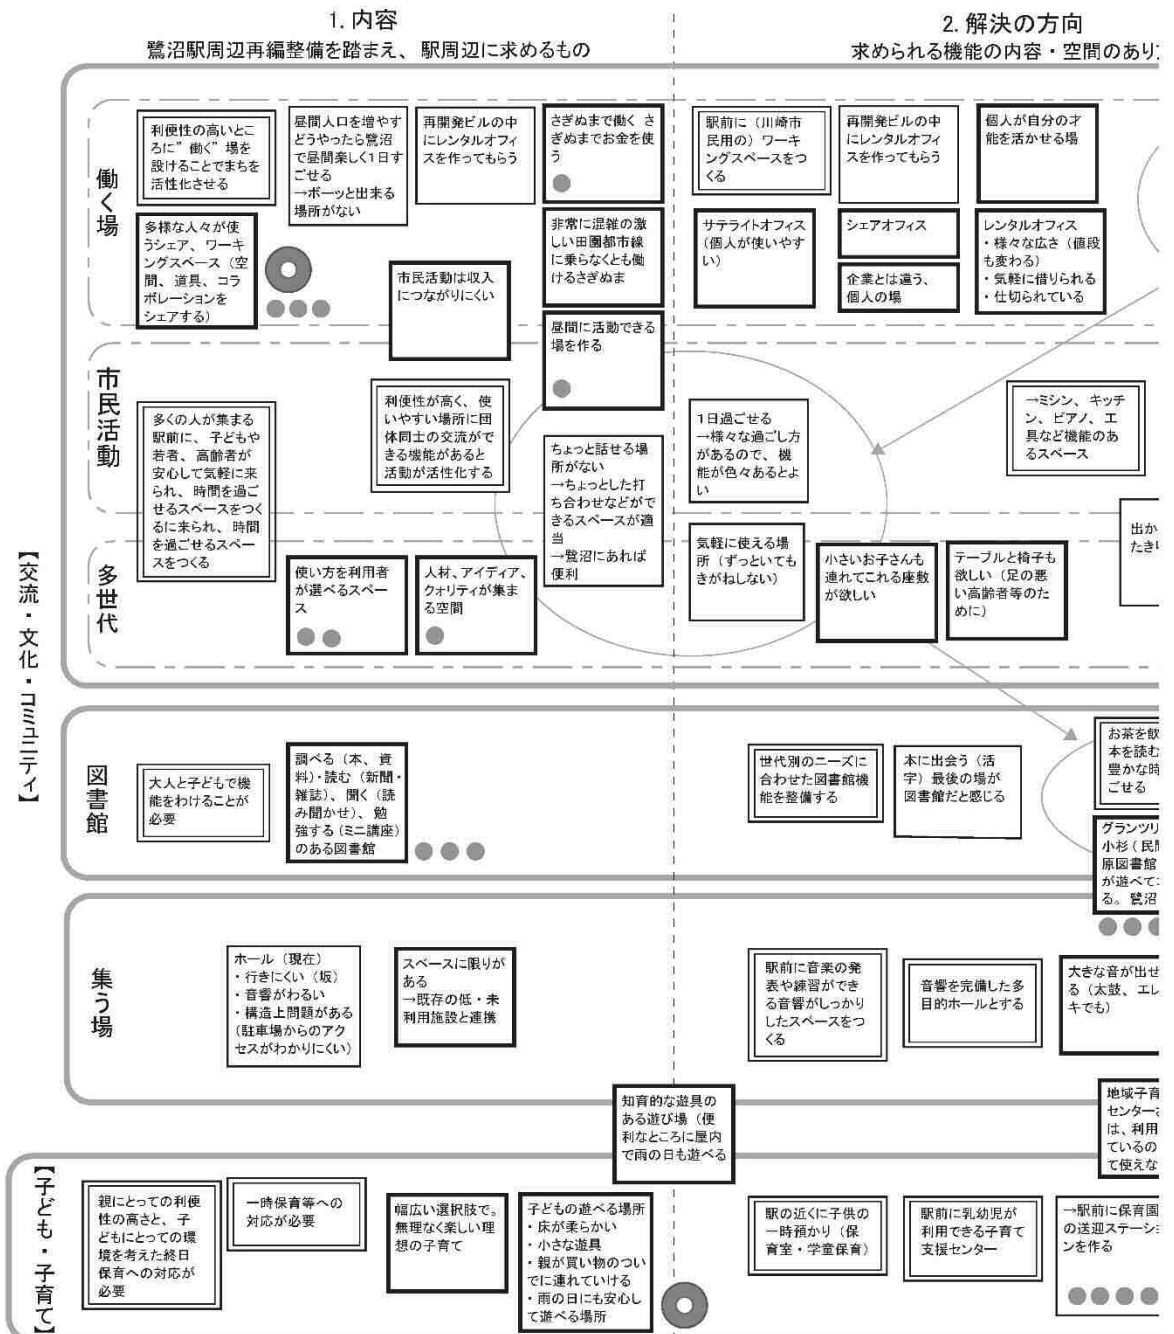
1. 内容
鷺沼駅周辺再編整備を踏まえ、駅周辺に求めるもの

2. 解決の方向
求められる機能の内容・空間のあり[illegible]

働く場

利便性の高いところに"働く"場を設けることでまちを活性化させる

昼間人口を増やすどうやったら鷺沼で昼間楽しく1日すごせる →ボーッと出来る場所がない

再開発ビルの中にレンタルオフィスを作ってもらう

さぎぬまで働く さぎぬまでお金を使う

多様な人々が使うシェア、ワーキングスペース（空間、道具、コラボレーションをシェアする）

市民活動は収入につながりにくい

非常に混雑の激しい田園都市線に乗らなくとも働けるさぎぬま

昼間に活動できる場を作る

駅前に（川崎市民用の）ワーキングスペースをつくる

再開発ビルの中にレンタルオフィスを作ってもらう

個人が自分の才能を活かせる場

サテライトオフィス（個人が使いやすい）

シェアオフィス

企業とは違う、個人の場

レンタルオフィス
・様々な広さ（値段も変わる）
・気軽に借りられる
・仕切られている

市民活動

多くの人が集まる駅前に、子どもや若者、高齢者が安心して気軽に来られ、時間を過ごせるスペースをつくるに来られ、時間を過ごせるスペースをつくる

利便性が高く、使いやすい場所に団体同士の交流ができる機能があると活動が活性化する

ちょっと話せる場所がない →ちょっとした打ち合わせなどができるスペースが適当 →鷺沼にあれば便利

1日過ごせる →様々な過ごし方があるので、機能が色々あるとよい

→ミシン、キッチン、ピアノ、工具など機能のあるスペース

出か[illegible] たき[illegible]

多世代

使い方を利用者が選べるスペース

人材、アイディア、クォリティが集まる空間

気軽に使える場所（ずっといてもきがねしない）

小さいお子さんも連れてこれる座敷が欲しい

テーブルと椅子も欲しい（足の悪い高齢者等のために）

【交流・文化・コミュニティ】

図書館

大人と子どもで機能をわけることが必要

調べる（本、資料）・読む（新聞・雑誌）、聞く（読み聞かせ）、勉強する（ミニ講座）のある図書館

世代別のニーズに合わせた図書館機能を整備する

本に出会う（活字）最後の場が図書館だと感じる

お茶を飲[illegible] 本を読む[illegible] 豊かな時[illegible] ごせる

グランツリ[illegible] 小杉（民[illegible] 原図書館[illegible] が遊べて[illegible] る。鷺沼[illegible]

集う場

ホール（現在）
・行きにくい（坂）
・音響がわるい
・構造上問題がある（駐車場からのアクセスがわかりにくい）

スペースに限りがある →既存の低・未利用施設と連携

駅前に音楽の発表や練習ができる音響がしっかりしたスペースをつくる

音響を完備した多目的ホールとする

大きな音が出せる（太鼓、エレ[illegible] キでも）

知育的な遊具のある遊び場（便利なところに屋内で雨の日も遊べる）

地域子育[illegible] センター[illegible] は、利用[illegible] ているの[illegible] て使えな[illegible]

【子ども・子育て】

親にとっての利便性の高さと、子どもにとっての環境を考えた終日保育への対応が必要

一時保育等への対応が必要

幅広い選択肢で、無理なく楽しい理想の子育て

子どもの遊べる場所
・床が柔らかい
・小さな遊具
・親が買い物のついでに連れていける
・雨の日にも安心して遊べる場所

駅の近くに子供の一時預かり（保育室・学童保育）

駅前に乳幼児が利用できる子育て支援センター

→駅前に保育園の送迎ステーシ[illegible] ンを作る